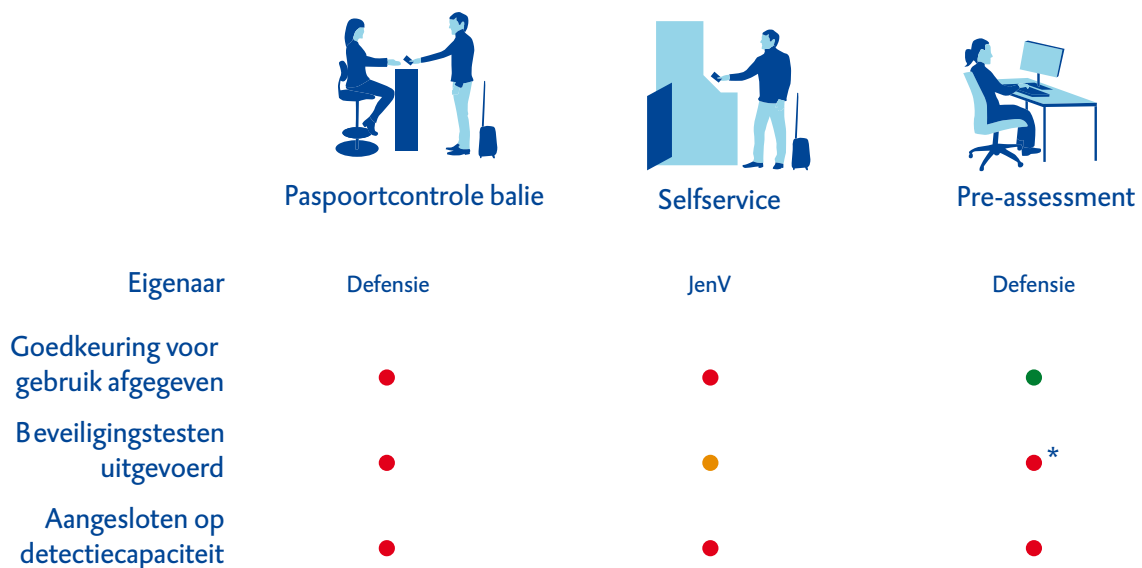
| | Paspoortcontrole balie | Selfservice | Pre-assessment |
|---|---|---|---|
| Eigenaar | Defensie | JenV | Defensie |
| Goedkeuring voor gebruik afgegeven | | | |
| Beveiligingstesten uitgevoerd | | | * |
| Aangesloten op detectiecapaciteit | | | |